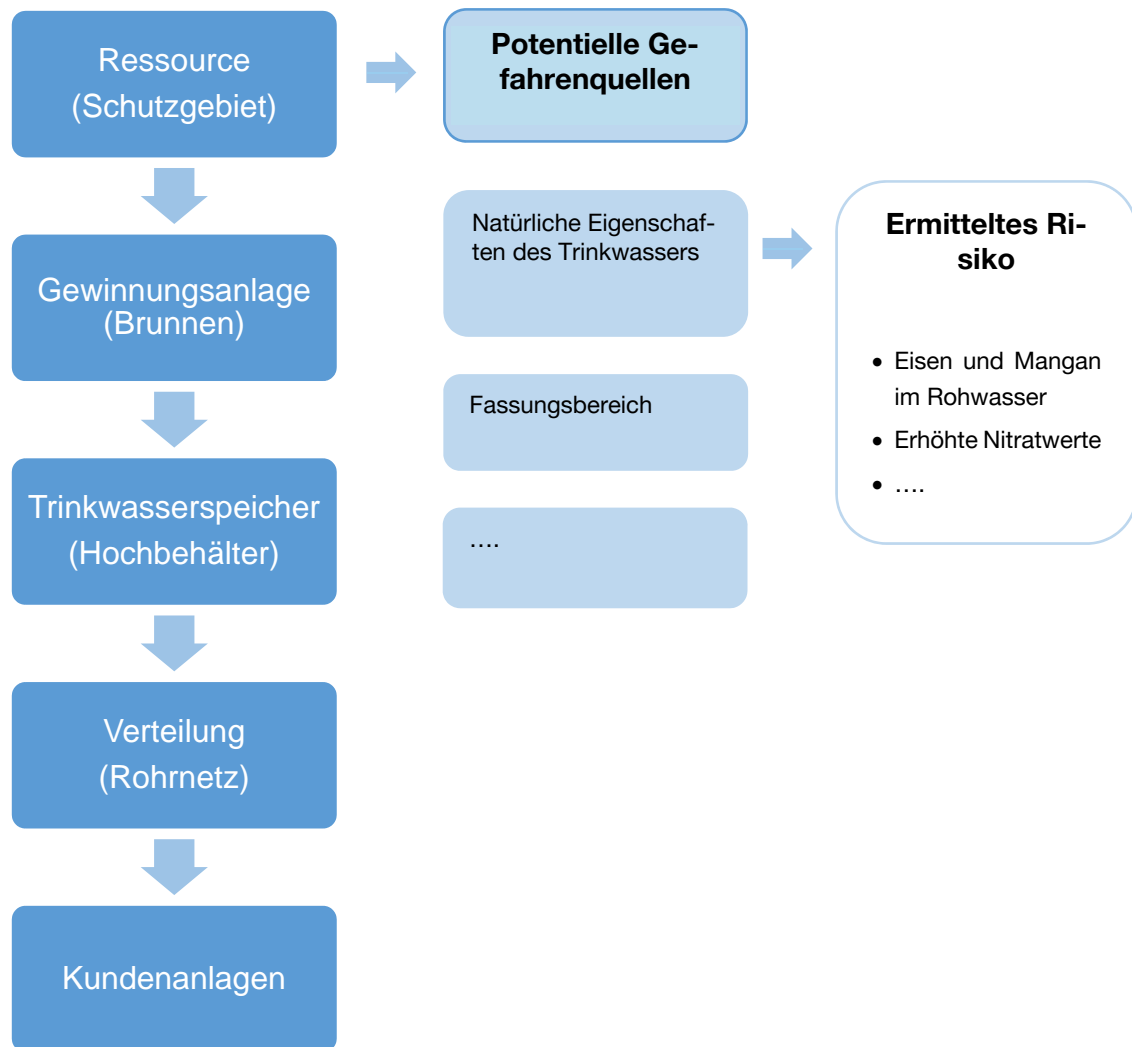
Ressource (Schutzgebiet)

Gewinnungsanlage (Brunnen)

Trinkwasserspeicher (Hochbehälter)

Verteilung (Rohrnetz)

Kundenanlagen

**Potentielle Gefahrenquellen**

Natürliche Eigenschaften des Trinkwassers

Fassungsbereich

....

**Ermitteltes Risiko**

- Eisen und Mangan im Rohwasser
- Erhöhte Nitratwerte
- ....